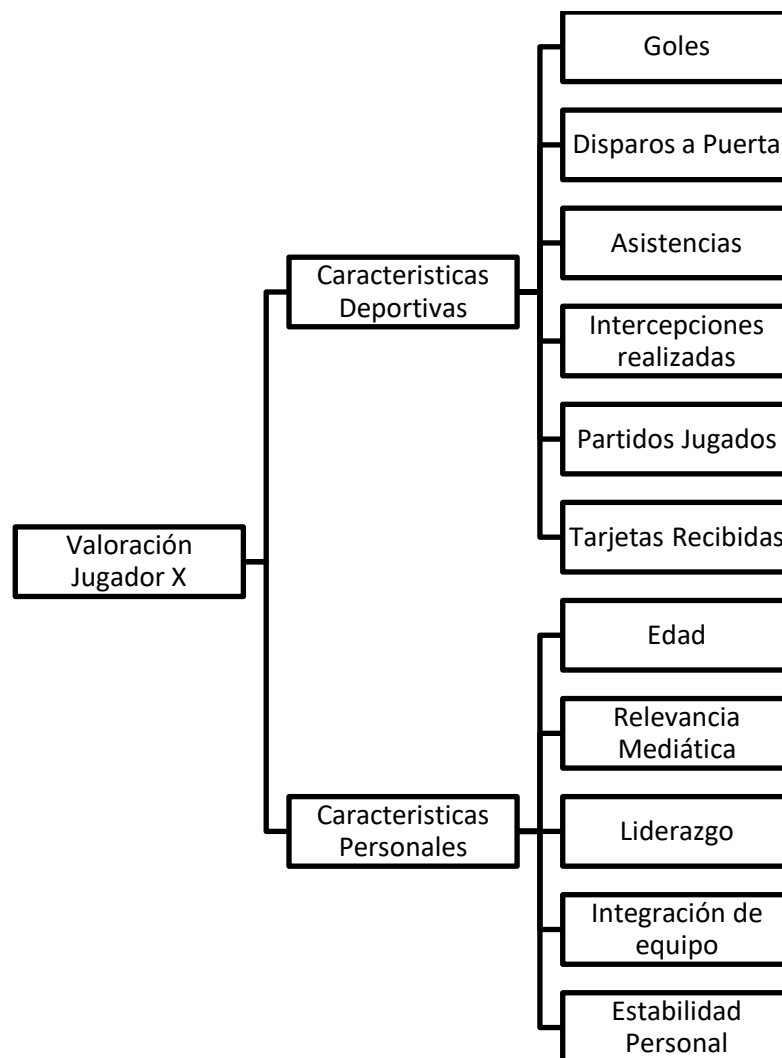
Valoración Jugador X

Caracteristicas Deportivas

Goles

Disparos a Puerta

Asistencias

Intercepciones realizadas

Partidos Jugados

Tarjetas Recibidas

Caracteristicas Personales

Edad

Relevancia Mediática

Liderazgo

Integración de equipo

Estabilidad Personal